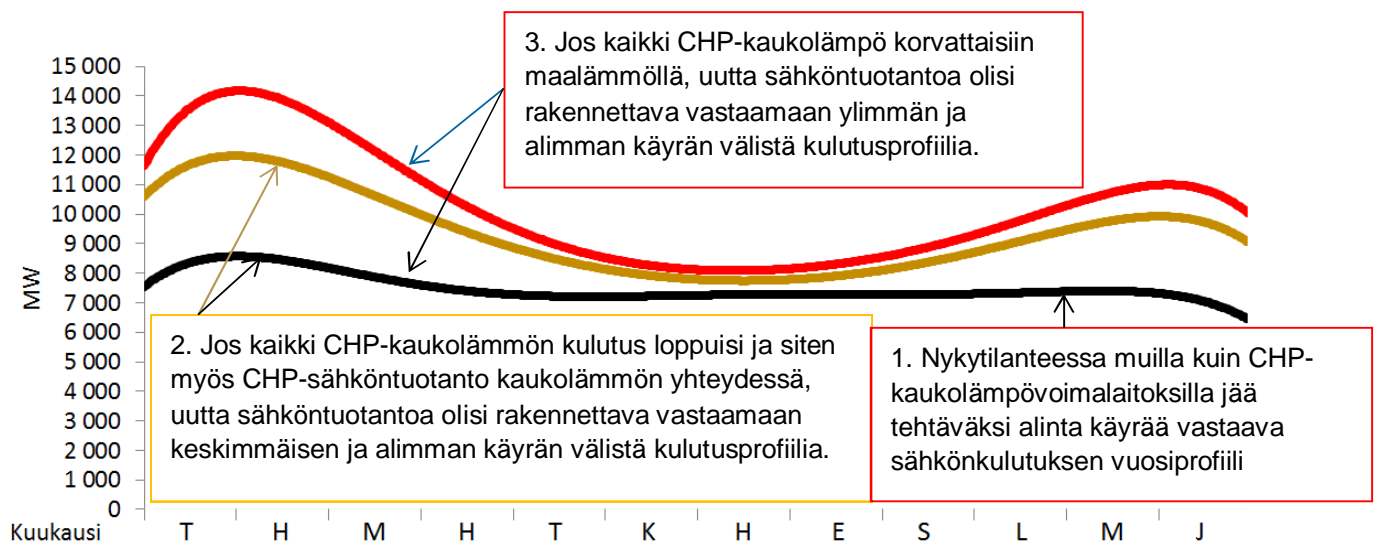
3. Jos kaikki CHP-kaukolämpö korvattaisiin maalämmöllä, uutta sähköntuotantoa olisi rakennettava vastaamaan ylimmän ja alimman käyrän välistä kulutusprofiilia.

15 000
14 000
13 000
12 000
11 000
10 000
9 000
8 000
7 000
6 000
5 000
4 000
3 000
2 000
1 000
0

MW

2. Jos kaikki CHP-kaukolämmön kulutus loppuisi ja siten myös CHP-sähköntuotanto kaukolämmön yhteydessä, uutta sähköntuotantoa olisi rakennettava vastaamaan keskimmäisen ja alimman käyrän välistä kulutusprofiilia.

1. Nykytilanteessa muilla kuin CHP-kaukolämpövoimalaitoksilla jää tehtäväksi alinta käyrää vastaava sähkönkulutuksen vuosiprofiili

Kuukausi T H M H T K H E S L M J